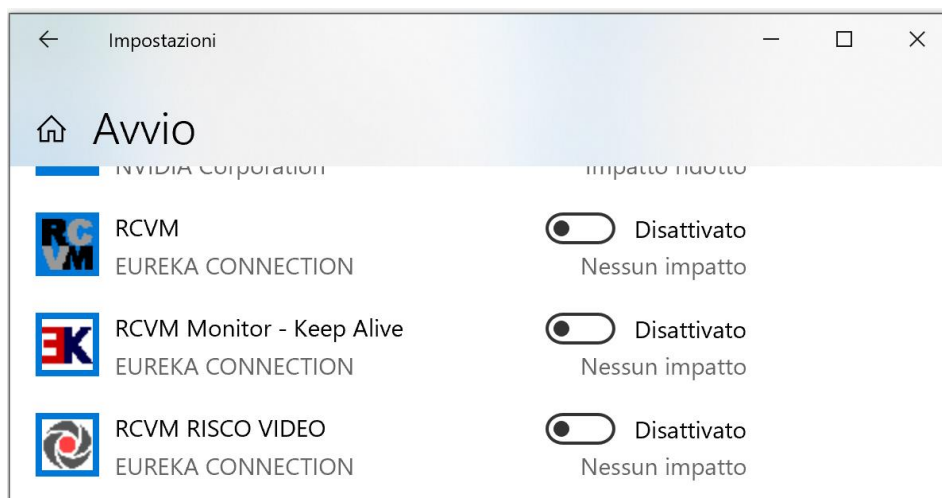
Impostazioni

Avvio

NVIDIA Corporation
Impatto ridotto

RCVM
EUREKA CONNECTION
Disattivato
Nessun impatto

RCVM Monitor - Keep Alive
EUREKA CONNECTION
Disattivato
Nessun impatto

RCVM RISCO VIDEO
EUREKA CONNECTION
Disattivato
Nessun impatto